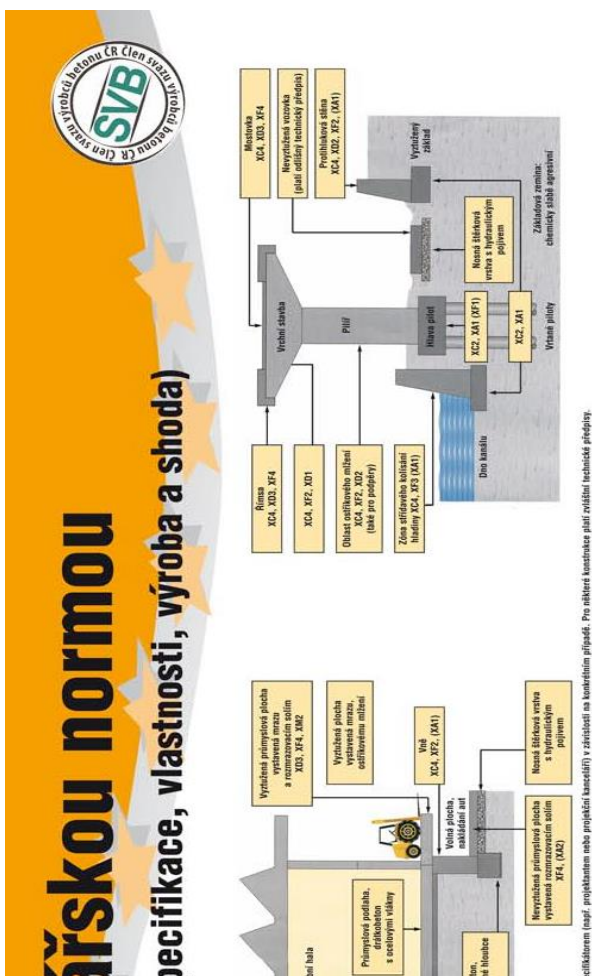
ěrskou normou
pecifikace, vlastnosti, výroba a shoda)

SVB
Člen svazu výrobců betonu ČR Člen svazu výrobců betonu ČR

Vyztužená průmyslová plocha vystavená mrazu a rozmrazovacím solím XD3, XF4, XM2

Vyztužená plocha vystavená mrazu, ostřikovému mlžení

Vně XC4, XF2, (XA1)

Volná plocha, nakládání aut

Nosná štěrková vrstva s hydraulickým pojivem

Nevyztužená průmyslová plocha vystavená rozmrazovacím solím XF4, (XA2)

Průmyslová podlaha, drátkobeton s ocelovými vlákny

ní hala

ton, é hloubce

Římsa XC4, XD3, XF4

XC4, XF2, XD1

Oblast ostřikového mlžení XC4, XF2, XD2 (také pro podpěry)

Zóna střídavého kolísání hladiny XC4, XF3 (XA1)

Dno kanálu

Vrchní stavba

Pilíř

Hlava pilot

XC2, XA1 (XF1)

XC2, XA1

Vrtané piloty

Nosná štěrková vrstva s hydraulickým pojivem

Základová zemina: chemicky slabě agresivní

Vyztužený základ

Mostovka XC4, XD3, XF4

Nevyztužená vozovka (platí odlišný technický předpis)

Protihluková stěna XC4, XD2, XF2, (XA1)

cifikátorem (např. projektantem nebo projekční kanceláří) v závislosti na konkrétním případě. Pro některé konstrukce platí zvláštní technické předpisy.